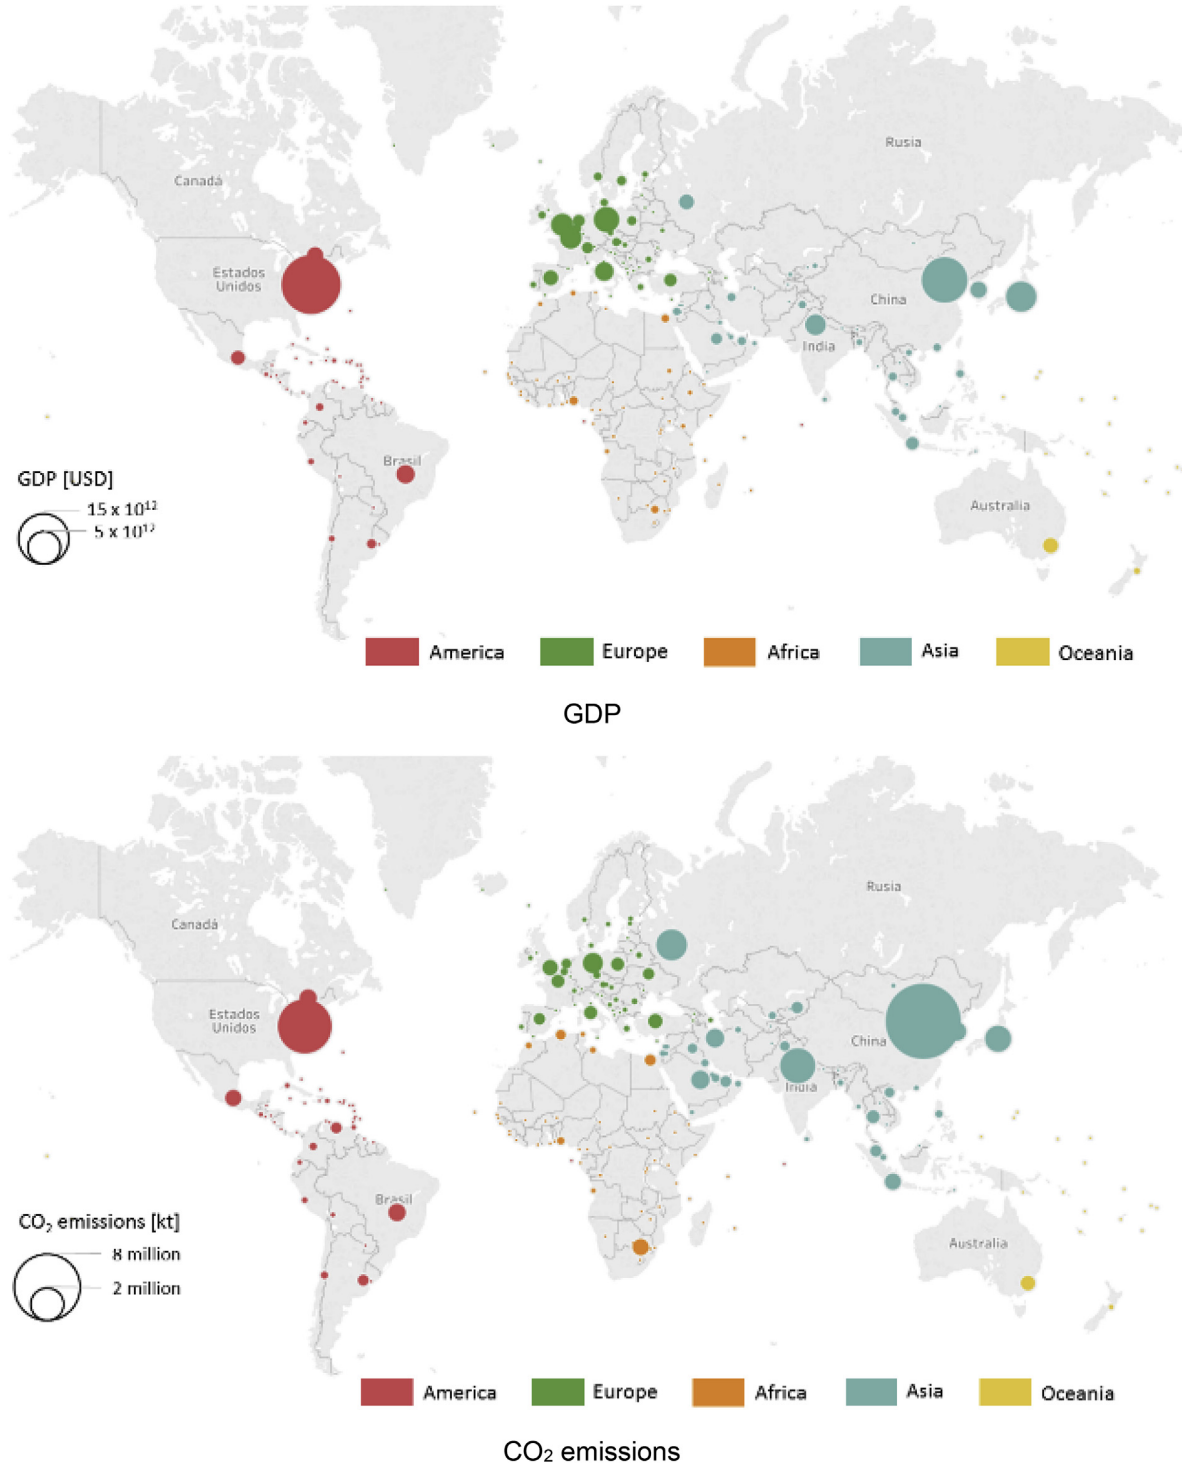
Rusia

Canadá

Estados Unidos

China

India

Brasil

Australia

GDP [USD]

$15 \times 10^{12}$

$5 \times 10^{12}$

America Europe Africa Asia Oceania

GDP

Rusia

Canadá

Estados Unidos

China

India

Brasil

Australia

$CO_2$ emissions [kt]

8 million

2 million

America Europe Africa Asia Oceania

$CO_2$ emissions